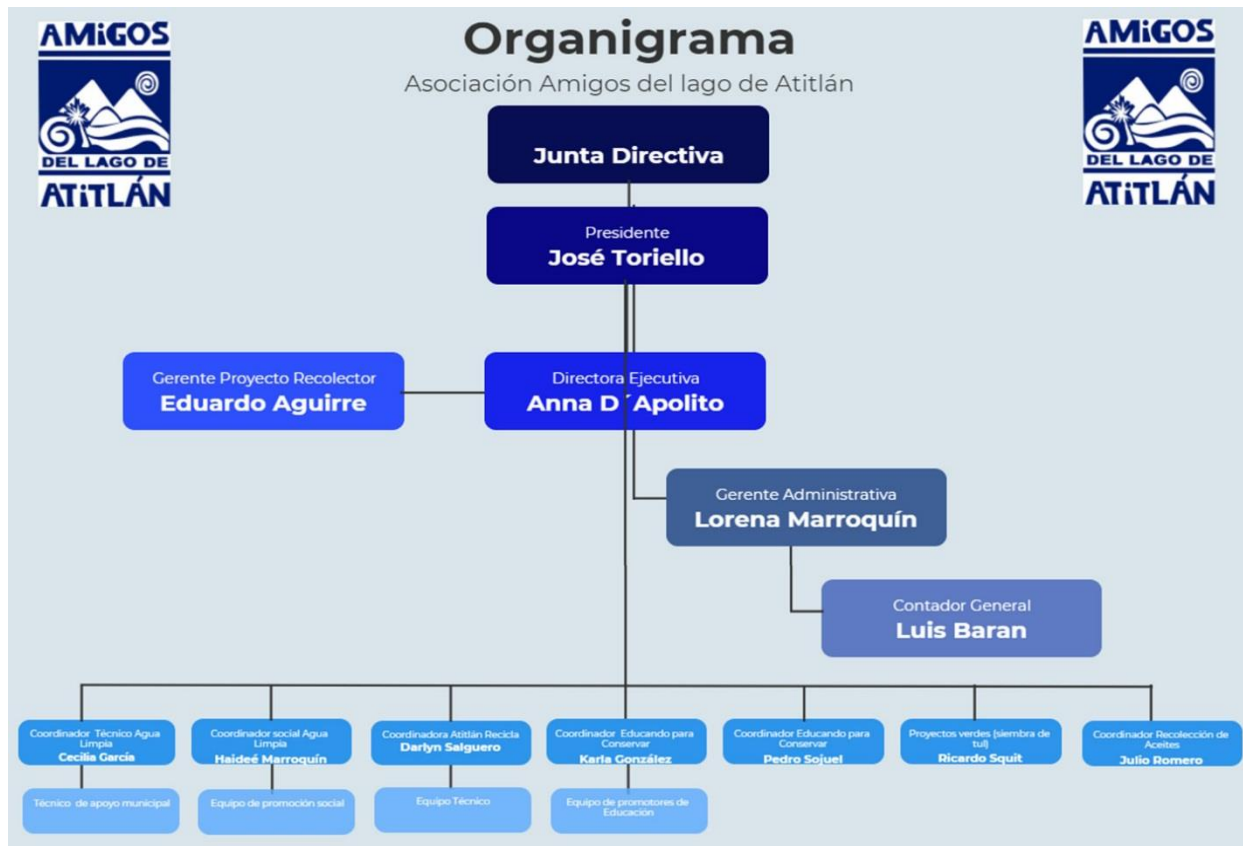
AMIGOS DEL LAGO DE ATITLÁN

Organigrama

Asociación Amigos del lago de Atitlán

AMIGOS DEL LAGO DE ATITLÁN

Junta Directiva

Presidente
José Toriello

Gerente Proyecto Recolector
Eduardo Aguirre

Directora Ejecutiva
Anna D´Apolito

Gerente Administrativa
Lorena Marroquín

Contador General
Luis Baran

Coordinador Técnico Agua Limpia
Cecilia García

Técnico de apoyo municipal

Coordinador social Agua Limpia
Haideé Marroquín

Equipo de promoción social

Coordinadora Atitlán Recicla
Darlyn Salguero

Equipo Técnico

Coordinador Educando para Conservar
Karla González

Equipo de promotores de Educación

Coordinador Educando para Conservar
Pedro Sojuel

Proyectos verdes (siembra de tul)
Ricardo Squit

Coordinador Recolección de Aceites
Julio Romero